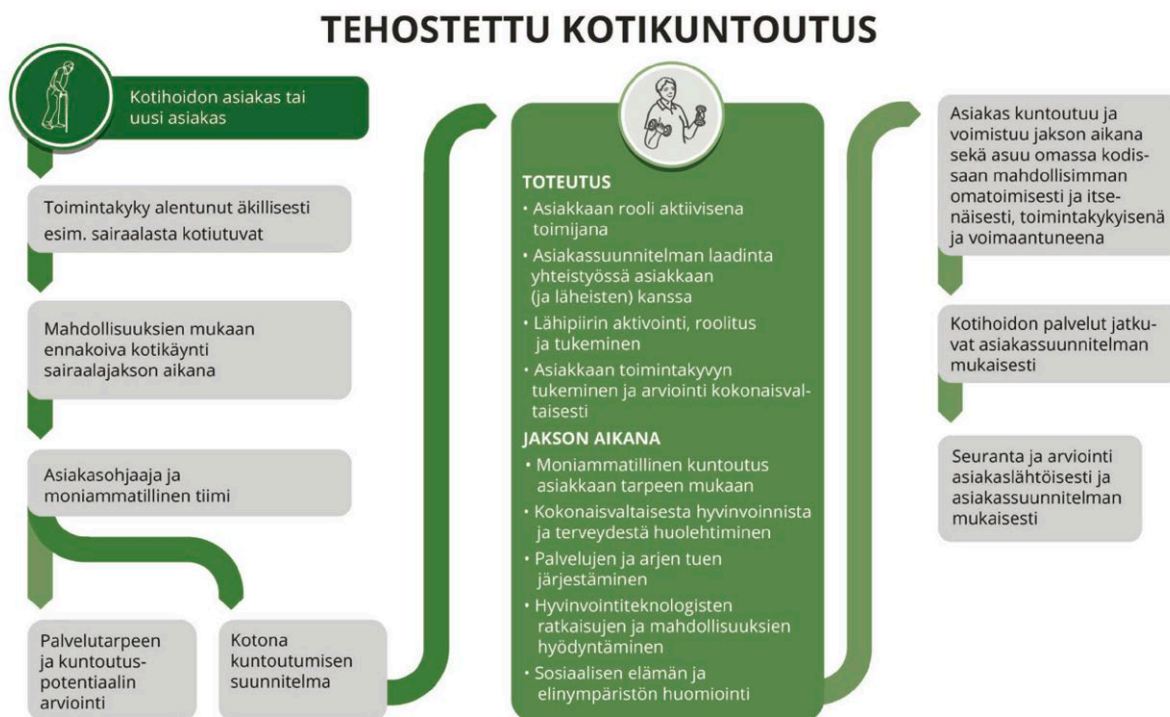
TEHOSTETTU KOTIKUNTOUTUS

Kotihoidon asiakas tai uusi asiakas

Toimintakyky alentunut äkillisesti esim. sairaalasta kotiutuvat

Mahdollisuuksien mukaan ennakoiva kotikäynti sairaalajakson aikana

Asiakasohjaaja ja moniammatillinen tiimi

Palvelutarpeen ja kuntoutuspotentiaalin arviointi

Kotona kuntoutumisen suunnitelma

TOTEUTUS
• Asiakkaan rooli aktiivisena toimijana
• Asiakassuunnitelman laadinta yhteistyössä asiakkaan (ja läheisten) kanssa
• Lähipiirin aktivointi, roolitus ja tukeminen
• Asiakkaan toimintakyvyn tukeminen ja arviointi kokonaisvaltaisesti

JAKSON AIKANA
• Moniammatillinen kuntoutus asiakkaan tarpeen mukaan
• Kokonaisvaltaisesta hyvinvoinnista ja terveydestä huolehtiminen
• Palvelujen ja arjen tuen järjestäminen
• Hyvinvointiteknologisten ratkaisujen ja mahdollisuuksien hyödyntäminen
• Sosiaalisen elämän ja elinympäristön huomiointi

Asiakas kuntoutuu ja voimistuu jakson aikana sekä asuu omassa kodissaan mahdollisimman omatoimisesti ja itsenäisesti, toimintakykyisenä ja voimaantuneena

Kotihoidon palvelut jatkuvat asiakassuunnitelman mukaisesti

Seuranta ja arviointi asiakaslähtöisesti ja asiakassuunnitelman mukaisesti